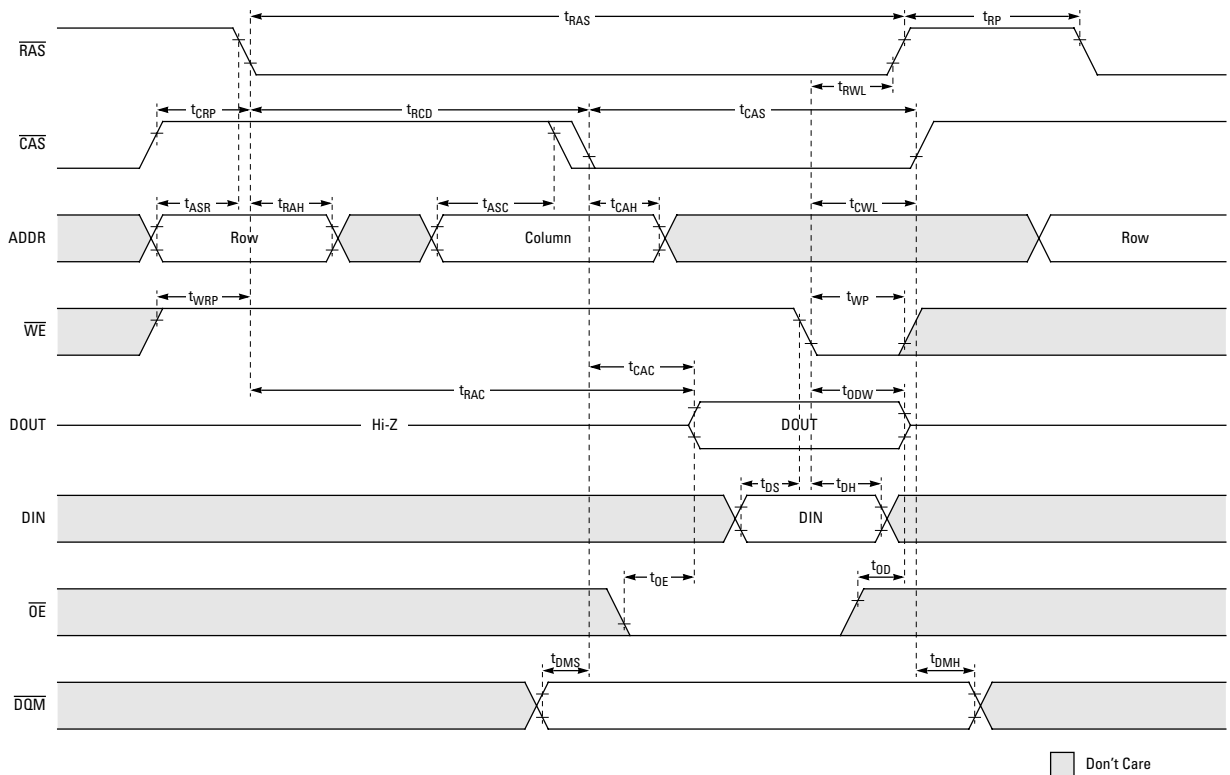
$t_{RAS}$ $t_{RP}$

$\overline{RAS}$

$t_{RWL}$

$t_{CRP}$ $t_{RCD}$ $t_{CAS}$

$\overline{CAS}$

$t_{ASR}$ $t_{RAH}$ $t_{ASC}$ $t_{CAH}$ $t_{CWL}$

ADDR Row Column Row

$t_{WRP}$ $t_{WP}$

$\overline{WE}$

$t_{CAC}$

$t_{RAC}$ $t_{ODW}$

DOUT Hi-Z DOUT

$t_{DS}$ $t_{DH}$

DIN DIN

$t_{OE}$ $t_{OD}$

$\overline{OE}$

$t_{DMS}$ $t_{DMH}$

$\overline{DQM}$

Don't Care